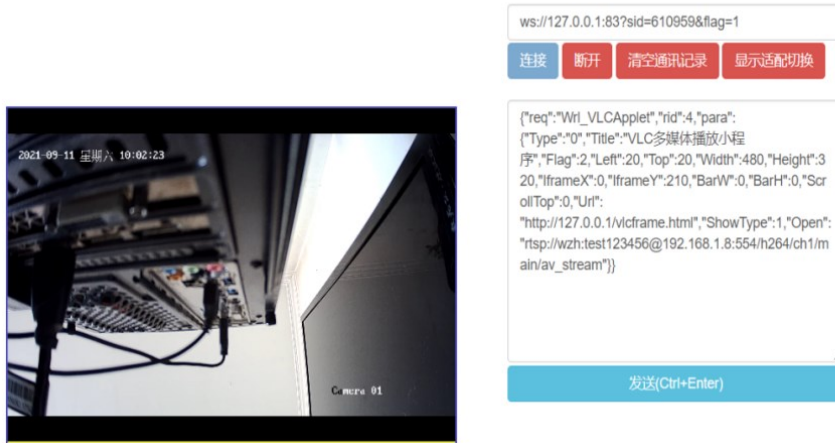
ws://127.0.0.1:83?sid=610959&flag=1

连接 断开 清空通讯记录 显示适配切换

2021-09-11 星期六 10:02:23

Camera 01

{"req":"Wrl_VLCApplet","rid":4,"para":{"Type":"0","Title":"VLC多媒体播放小程序","Flag":2,"Left":20,"Top":20,"Width":480,"Height":320,"IframeX":0,"IframeY":210,"BarW":0,"BarH":0,"ScrollTop":0,"Url":"http://127.0.0.1/vlcframe.html","ShowType":1,"Open":"rtsp://wzh:test123456@192.168.1.8:554/h264/ch1/main/av_stream"}}

发送(Ctrl+Enter)